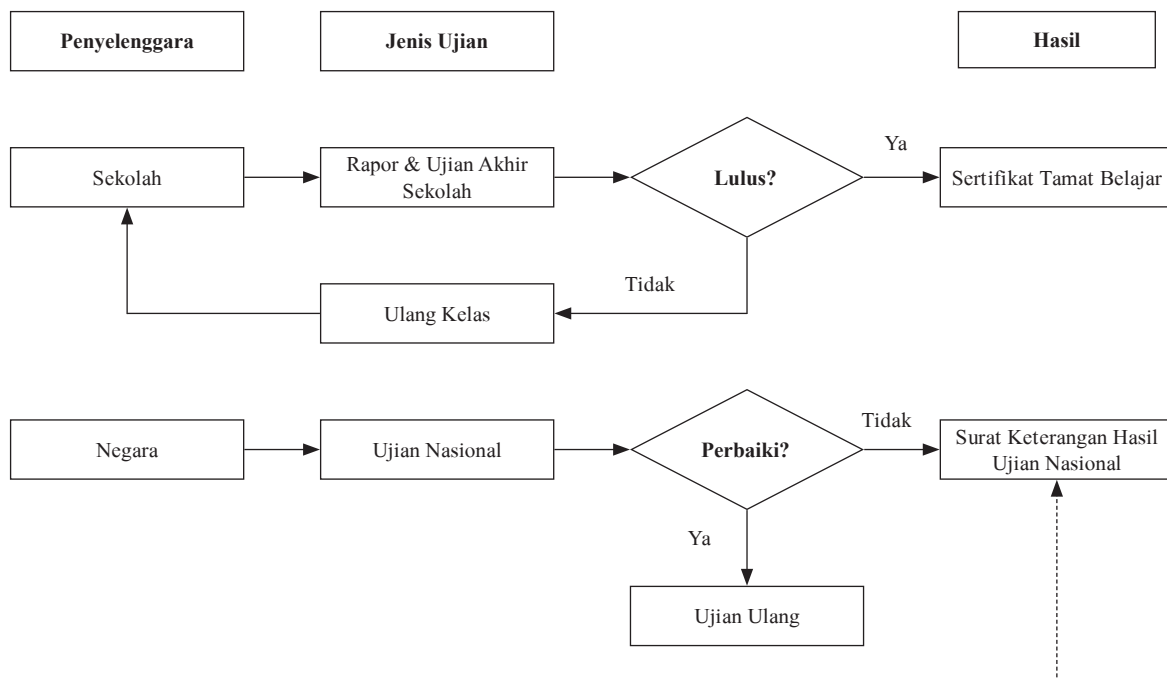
Penyelenggara

Jenis Ujian

Hasil

Sekolah

Rapor & Ujian Akhir Sekolah

Lulus?

Ya

Sertifikat Tamat Belajar

Tidak

Ulang Kelas

Negara

Ujian Nasional

Perbaiki?

Tidak

Surat Keterangan Hasil Ujian Nasional

Ya

Ujian Ulang